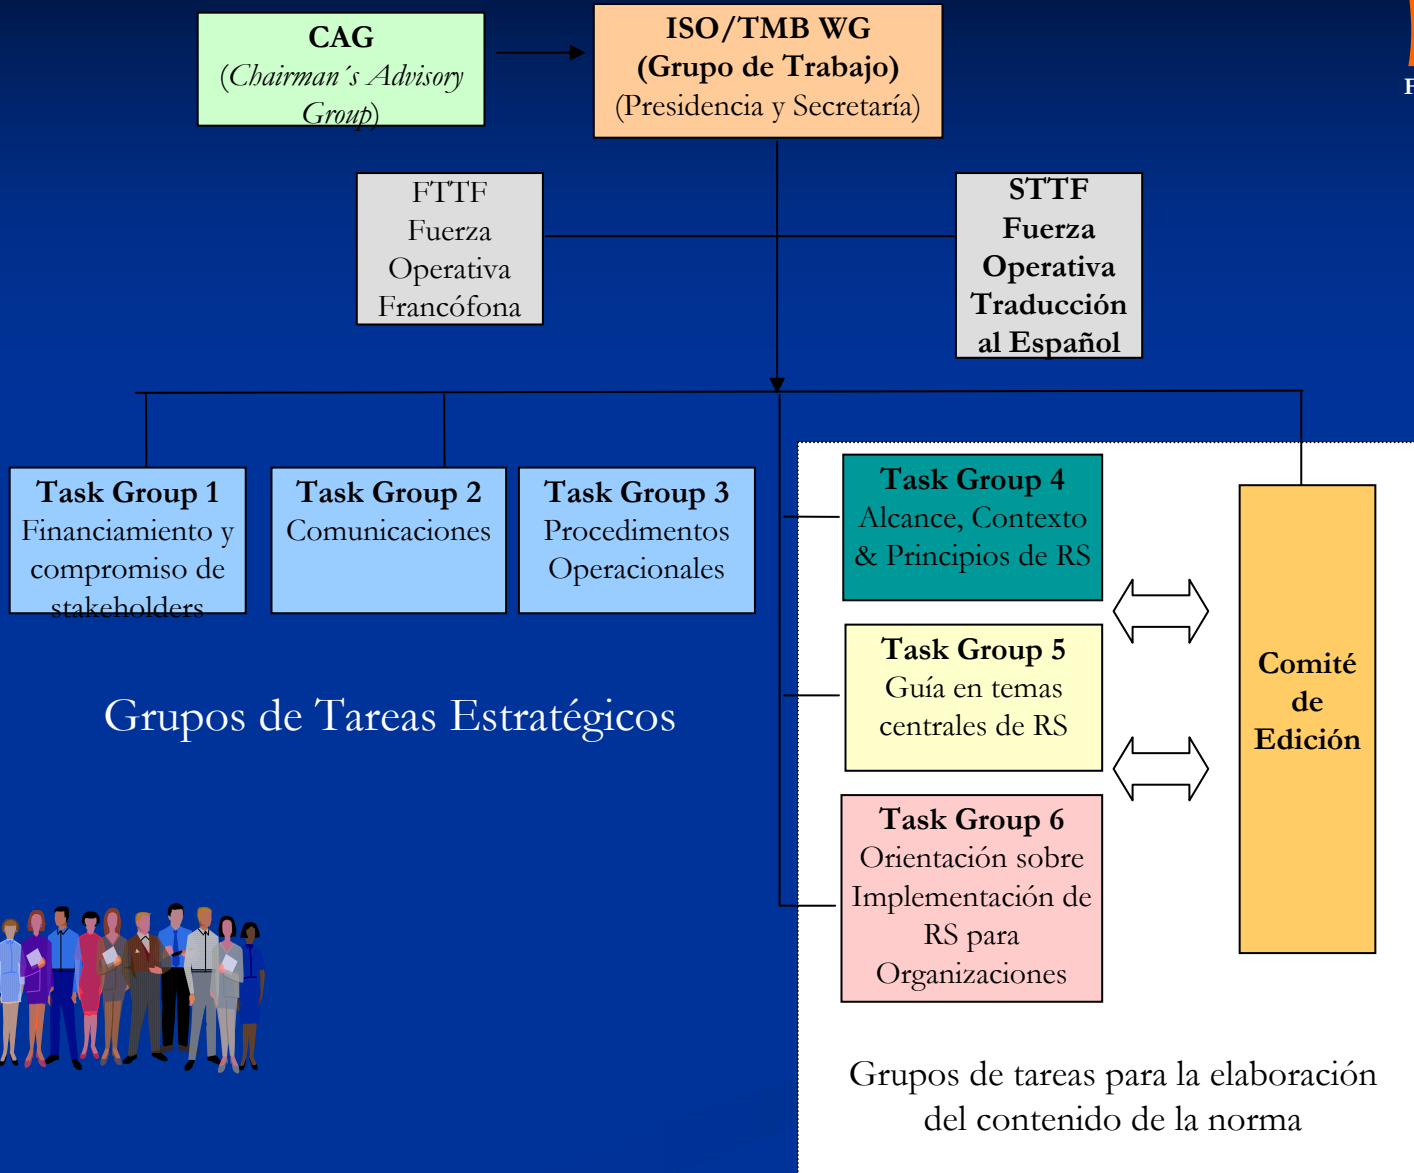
CAG
(Chairman´s Advisory Group)

ISO/TMB WG
(Grupo de Trabajo)
(Presidencia y Secretaría)

F

FTTF
Fuerza
Operativa
Francófona

STTF
Fuerza
Operativa
Traducción
al Español

Task Group 1
Financiamiento y compromiso de stakeholders

Task Group 2
Comunicaciones

Task Group 3
Procedimentos Operacionales

Grupos de Tareas Estratégicos

Task Group 4
Alcance, Contexto & Principios de RS

Task Group 5
Guía en temas centrales de RS

Task Group 6
Orientación sobre Implementación de RS para Organizaciones

Comité de Edición

Grupos de tareas para la elaboración del contenido de la norma